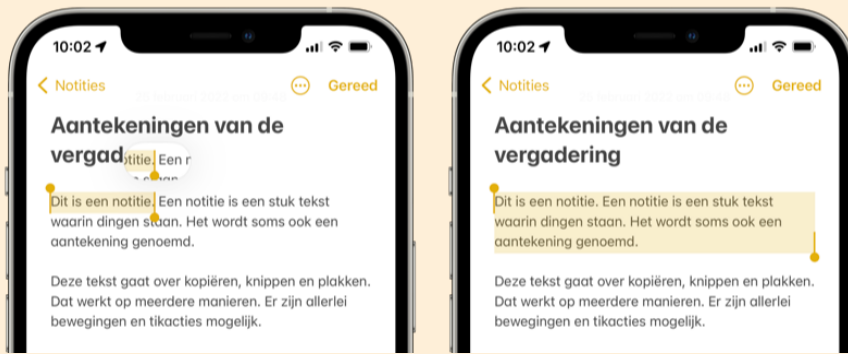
10:02

Notities

Gereed

Aantekeningen van de vergad

otitie. Een n

Dit is een notitie. Een notitie is een stuk tekst waarin dingen staan. Het wordt soms ook een aantekening genoemd.

Deze tekst gaat over kopiëren, knippen en plakken. Dat werkt op meerdere manieren. Er zijn allerlei bewegingen en tikacties mogelijk.

10:02

Notities

Gereed

Aantekeningen van de vergadering

Dit is een notitie. Een notitie is een stuk tekst waarin dingen staan. Het wordt soms ook een aantekening genoemd.

Deze tekst gaat over kopiëren, knippen en plakken. Dat werkt op meerdere manieren. Er zijn allerlei bewegingen en tikacties mogelijk.